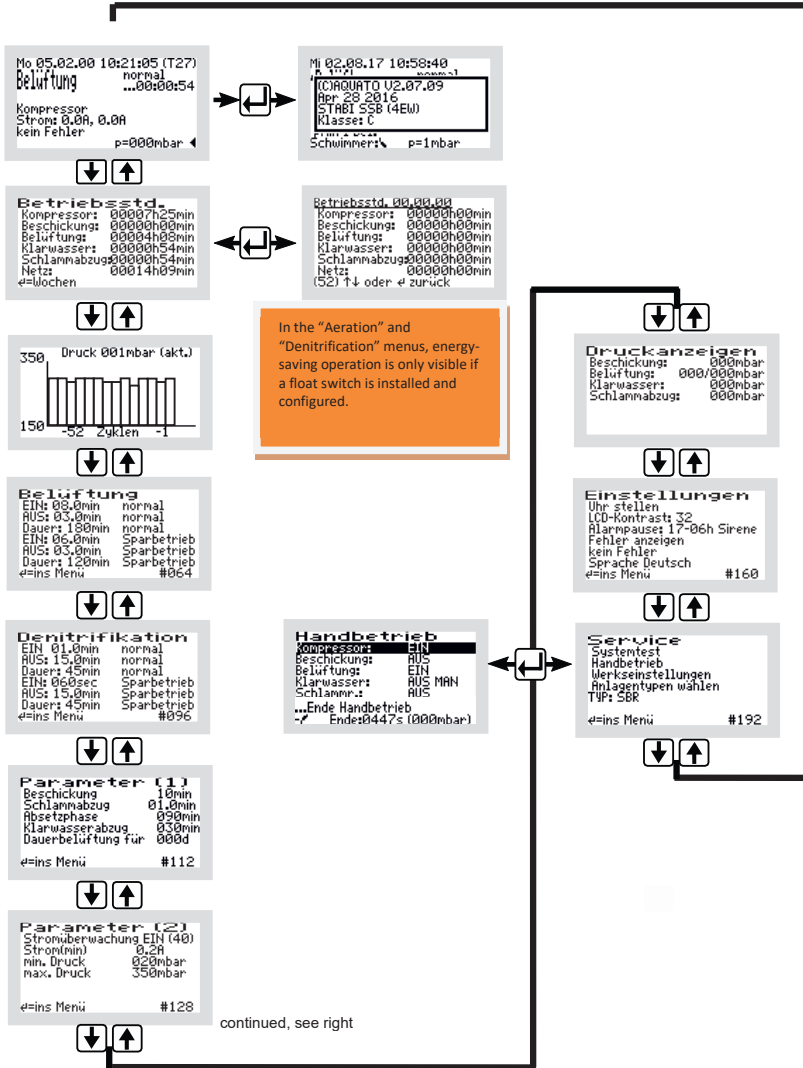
Mo 05.02.00 10:21:05 (T27)
Belüftung normal
...00:00:54

Kompressor
Strom: 0.0A, 0.0A
kein Fehler
p=000mbar

Mi 02.08.17 10:58:40
(C)AQUATO V2.07.09
Apr 28 2016
STABI SSB (4EW)
Klasse: C
Schwimmer: p=1mbar

Betriebsstd.
Kompressor: 00007h25min
Beschickung: 00000h00min
Belüftung: 00004h08min
Klarwasser: 00000h54min
Schlammabzug: 00000h54min
Netz: 00014h09min
⏎=Wochen

Betriebsstd. 00.00.00
Kompressor: 00000h00min
Beschickung: 00000h00min
Belüftung: 00000h00min
Klarwasser: 00000h00min
Schlammabzug: 00000h00min
Netz: 00000h00min
(52) ↑↓ oder ⏎ zurück

In the “Aeration” and “Denitrification” menus, energy-saving operation is only visible if a float switch is installed and configured.

350 Druck 001mbar (akt.)
150 -52 Zyklen -1

Belüftung
EIN: 08.0min normal
AUS: 03.0min normal
Dauer: 180min normal
EIN: 06.0min Sparbetrieb
AUS: 03.0min Sparbetrieb
Dauer: 120min Sparbetrieb
⏎=ins Menü #064

Denitrifikation
EIN 01.0min normal
AUS: 15.0min normal
Dauer: 45min normal
EIN: 060sec Sparbetrieb
AUS: 15.0min Sparbetrieb
Dauer: 45min Sparbetrieb
⏎=ins Menü #096

Parameter [1]
Beschickung 10min
Schlammabzug 01.0min
Absetzphase 090min
Klarwasserabzug 030min
Dauerbelüftung für 000d
⏎=ins Menü #112

Parameter [2]
Stromüberwachung EIN (40)
Strom(min) 0.2A
min. Druck 020mbar
max. Druck 350mbar
⏎=ins Menü #128

continued, see right

Druckanzeigen
Beschickung: 000mbar
Belüftung: 000/000mbar
Klarwasser: 000mbar
Schlammabzug: 000mbar

Einstellungen
Uhr stellen
LCD-Kontrast: 32
Alarmpause: 17-06h Sirene
Fehler anzeigen
kein Fehler
Sprache Deutsch
⏎=ins Menü #160

Handbetrieb
Kompressor: EIN
Beschickung: AUS
Belüftung: EIN
Klarwasser: AUS MAN
Schlammr.: AUS
...Ende Handbetrieb
Ende:0447s (000mbar)

Service
Systemtest
Handbetrieb
Werkseinstellungen
Anlagentypen wählen
TYP: SBR
⏎=ins Menü #192